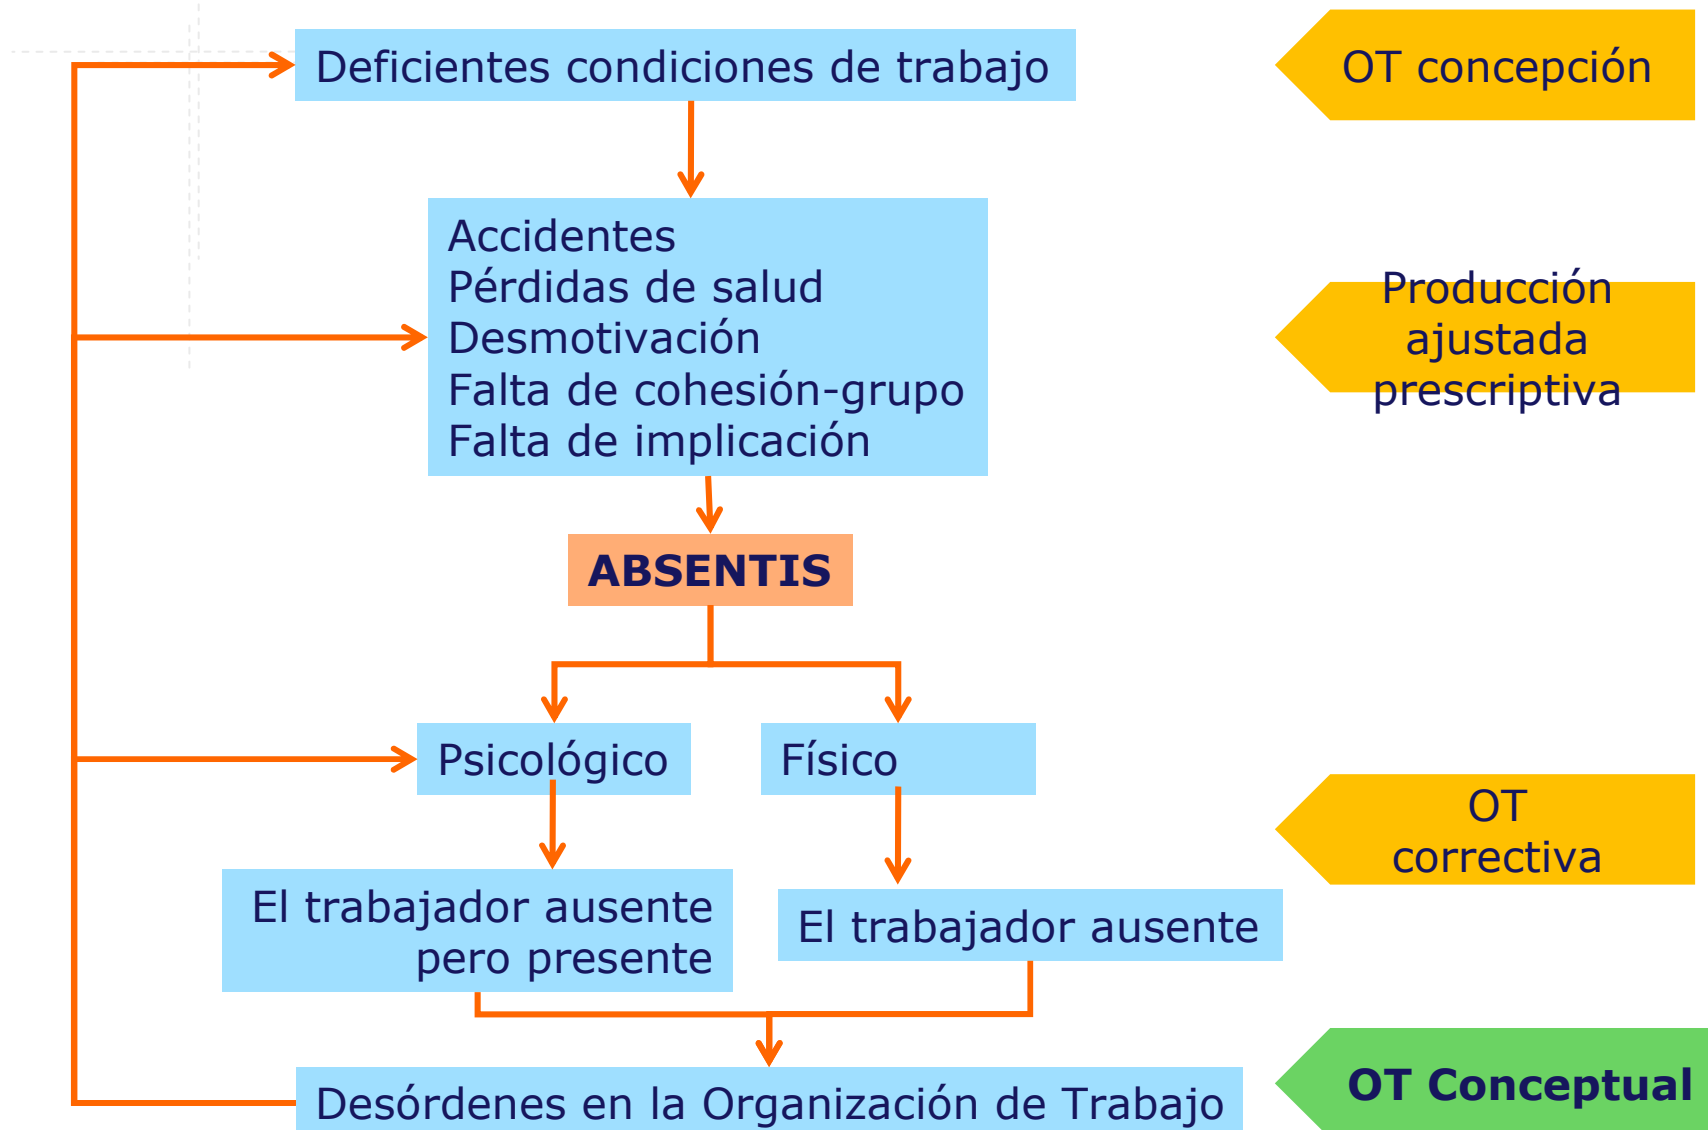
Deficientes condiciones de trabajo

OT concepción

Accidentes
Pérdidas de salud
Desmotivación
Falta de cohesión-grupo
Falta de implicación

Producción ajustada prescriptiva

ABSENTIS

Psicológico

Físico

OT correctiva

El trabajador ausente pero presente

El trabajador ausente

Desórdenes en la Organización de Trabajo

OT Conceptual